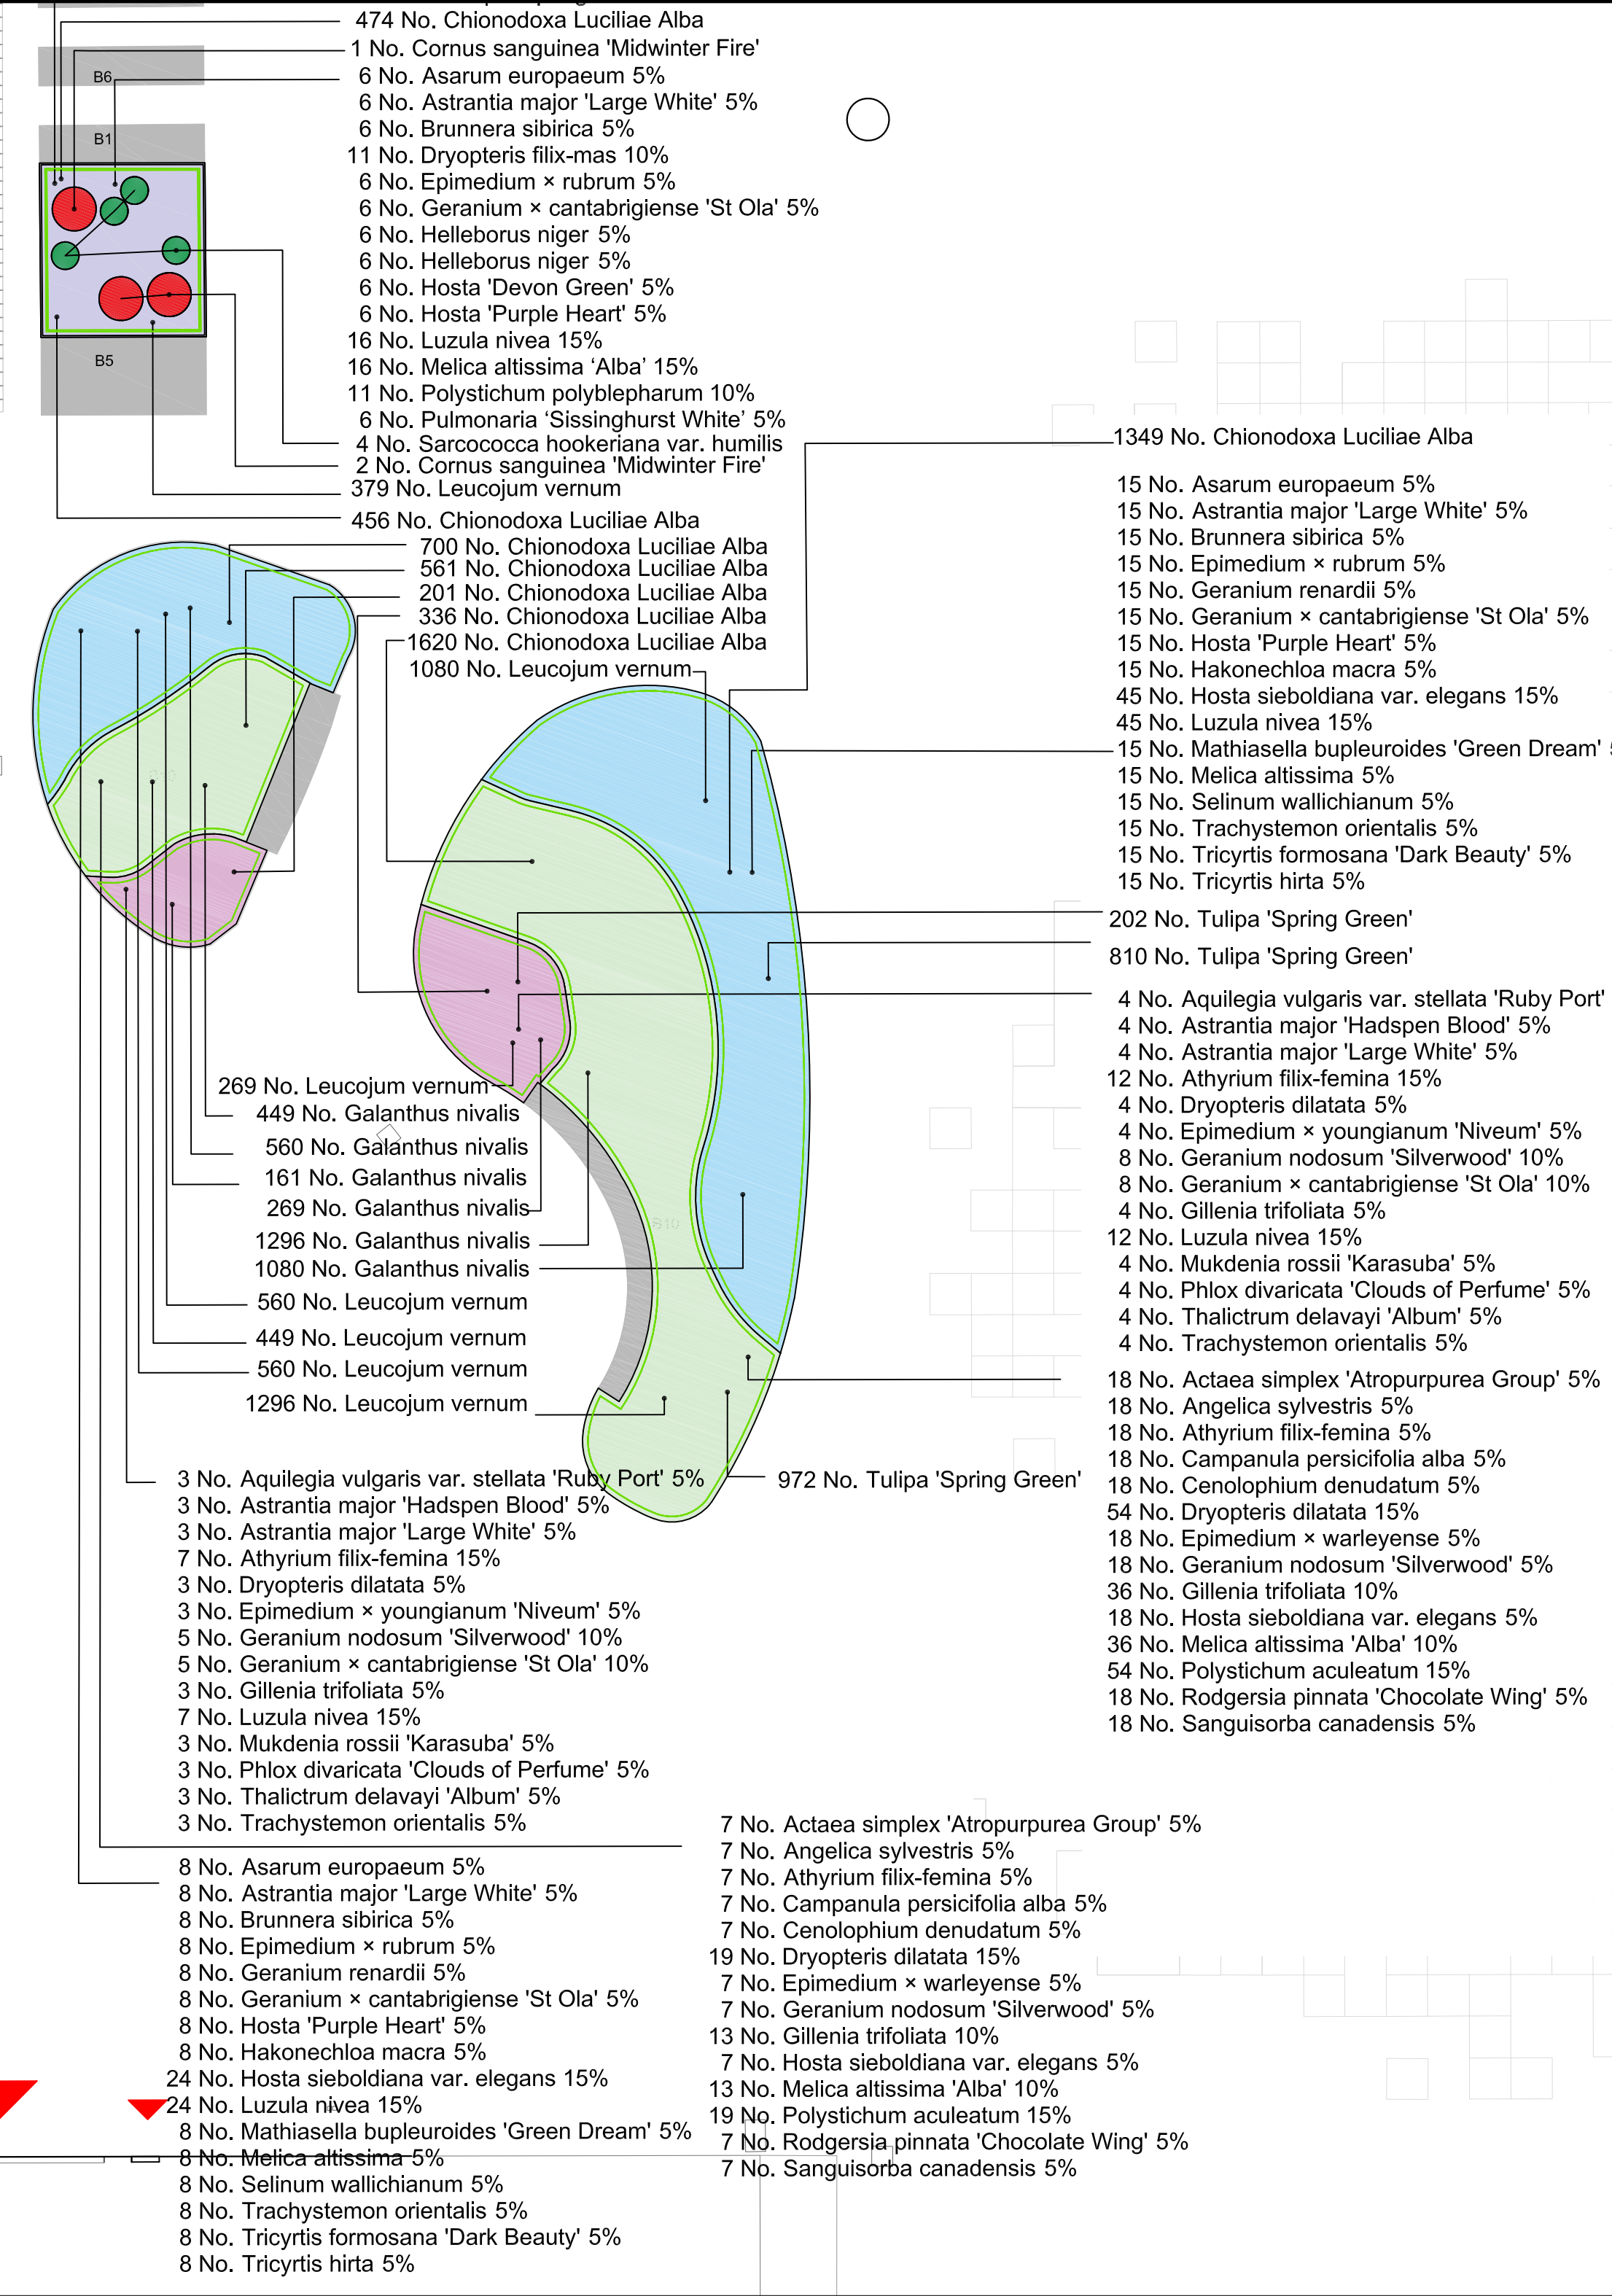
474 No. Chionodoxa Luciliae Alba
1 No. Cornus sanguinea 'Midwinter Fire'
6 No. Asarum europaeum 5%
6 No. Astrantia major 'Large White' 5%
6 No. Brunnera sibirica 5%
11 No. Dryopteris filix-mas 10%
6 No. Epimedium × rubrum 5%
6 No. Geranium × cantabrigiense 'St Ola' 5%
6 No. Helleborus niger 5%
6 No. Helleborus niger 5%
6 No. Hosta 'Devon Green' 5%
6 No. Hosta 'Purple Heart' 5%
16 No. Luzula nivea 15%
16 No. Melica altissima 'Alba' 15%
11 No. Polystichum polyblepharum 10%
6 No. Pulmonaria 'Sissinghurst White' 5%
4 No. Sarcococca hookeriana var. humilis
2 No. Cornus sanguinea 'Midwinter Fire'
379 No. Leucojum vernum
456 No. Chionodoxa Luciliae Alba

B6
B1
B5

700 No. Chionodoxa Luciliae Alba
561 No. Chionodoxa Luciliae Alba
201 No. Chionodoxa Luciliae Alba
336 No. Chionodoxa Luciliae Alba
1620 No. Chionodoxa Luciliae Alba
1080 No. Leucojum vernum

1349 No. Chionodoxa Luciliae Alba

15 No. Asarum europaeum 5%
15 No. Astrantia major 'Large White' 5%
15 No. Brunnera sibirica 5%
15 No. Epimedium × rubrum 5%
15 No. Geranium renardii 5%
15 No. Geranium × cantabrigiense 'St Ola' 5%
15 No. Hosta 'Purple Heart' 5%
15 No. Hakonechloa macra 5%
45 No. Hosta sieboldiana var. elegans 15%
45 No. Luzula nivea 15%
15 No. Mathiasella bupleuroides 'Green Dream'
15 No. Melica altissima 5%
15 No. Selinum wallichianum 5%
15 No. Trachystemon orientalis 5%
15 No. Tricyrtis formosana 'Dark Beauty' 5%
15 No. Tricyrtis hirta 5%

202 No. Tulipa 'Spring Green'
810 No. Tulipa 'Spring Green'

4 No. Aquilegia vulgaris var. stellata 'Ruby Port'
4 No. Astrantia major 'Hadspen Blood' 5%
4 No. Astrantia major 'Large White' 5%
12 No. Athyrium filix-femina 15%
4 No. Dryopteris dilatata 5%
4 No. Epimedium × youngianum 'Niveum' 5%
8 No. Geranium nodosum 'Silverwood' 10%
8 No. Geranium × cantabrigiense 'St Ola' 10%
4 No. Gillenia trifoliata 5%
12 No. Luzula nivea 15%
4 No. Mukdenia rossii 'Karasuba' 5%
4 No. Phlox divaricata 'Clouds of Perfume' 5%
4 No. Thalictrum delavayi 'Album' 5%
4 No. Trachystemon orientalis 5%

269 No. Leucojum vernum
449 No. Galanthus nivalis
560 No. Galanthus nivalis
161 No. Galanthus nivalis
269 No. Galanthus nivalis
1296 No. Galanthus nivalis
1080 No. Galanthus nivalis
560 No. Leucojum vernum
449 No. Leucojum vernum
560 No. Leucojum vernum
1296 No. Leucojum vernum

18 No. Actaea simplex 'Atropurpurea Group' 5%
18 No. Angelica sylvestris 5%
18 No. Athyrium filix-femina 5%
18 No. Campanula persicifolia alba 5%
18 No. Cenolophium denudatum 5%
54 No. Dryopteris dilatata 15%
18 No. Epimedium × warleyense 5%
18 No. Geranium nodosum 'Silverwood' 5%
36 No. Gillenia trifoliata 10%
18 No. Hosta sieboldiana var. elegans 5%
36 No. Melica altissima 'Alba' 10%
54 No. Polystichum aculeatum 15%
18 No. Rodgersia pinnata 'Chocolate Wing' 5%
18 No. Sanguisorba canadensis 5%

972 No. Tulipa 'Spring Green'

3 No. Aquilegia vulgaris var. stellata 'Ruby Port' 5%
3 No. Astrantia major 'Hadspen Blood' 5%
3 No. Astrantia major 'Large White' 5%
7 No. Athyrium filix-femina 15%
3 No. Dryopteris dilatata 5%
3 No. Epimedium × youngianum 'Niveum' 5%
5 No. Geranium nodosum 'Silverwood' 10%
5 No. Geranium × cantabrigiense 'St Ola' 10%
3 No. Gillenia trifoliata 5%
7 No. Luzula nivea 15%
3 No. Mukdenia rossii 'Karasuba' 5%
3 No. Phlox divaricata 'Clouds of Perfume' 5%
3 No. Thalictrum delavayi 'Album' 5%
3 No. Trachystemon orientalis 5%

7 No. Actaea simplex 'Atropurpurea Group' 5%
7 No. Angelica sylvestris 5%
7 No. Athyrium filix-femina 5%
7 No. Campanula persicifolia alba 5%
7 No. Cenolophium denudatum 5%
19 No. Dryopteris dilatata 15%
7 No. Epimedium × warleyense 5%
7 No. Geranium nodosum 'Silverwood' 5%
13 No. Gillenia trifoliata 10%
7 No. Hosta sieboldiana var. elegans 5%
13 No. Melica altissima 'Alba' 10%
19 No. Polystichum aculeatum 15%
7 No. Rodgersia pinnata 'Chocolate Wing' 5%
7 No. Sanguisorba canadensis 5%

8 No. Asarum europaeum 5%
8 No. Astrantia major 'Large White' 5%
8 No. Brunnera sibirica 5%
8 No. Epimedium × rubrum 5%
8 No. Geranium renardii 5%
8 No. Geranium × cantabrigiense 'St Ola' 5%
8 No. Hosta 'Purple Heart' 5%
8 No. Hakonechloa macra 5%
24 No. Hosta sieboldiana var. elegans 15%
24 No. Luzula nivea 15%
8 No. Mathiasella bupleuroides 'Green Dream' 5%
8 No. Melica altissima 5%
8 No. Selinum wallichianum 5%
8 No. Trachystemon orientalis 5%
8 No. Tricyrtis formosana 'Dark Beauty' 5%
8 No. Tricyrtis hirta 5%